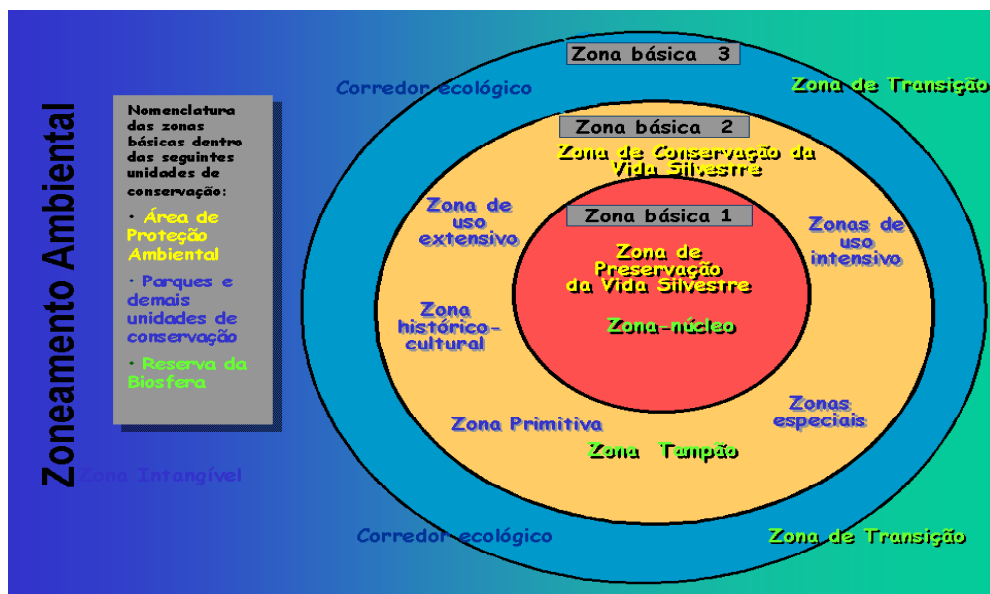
Zoneamento Ambiental

Nomenclatura das zonas básicas dentro das seguintes unidades de conservação:

• Área de Proteção Ambiental

• Parques e demais unidades de conservação

• Reserva da Biosfera

Zona Intangível

Zona básica 3

Corredor ecológico

Zona de Transição

Zona básica 2

Zona de Conservação da Vida Silvestre

Zona de uso extensivo

Zona básica 1

Zonas de uso intensivo

Zona de Preservação da Vida Silvestre

Zona histórico-cultural

Zona-núcleo

Zonas especiais

Zona Primitiva

Zona Tampão

Corredor ecológico

Zona de Transição